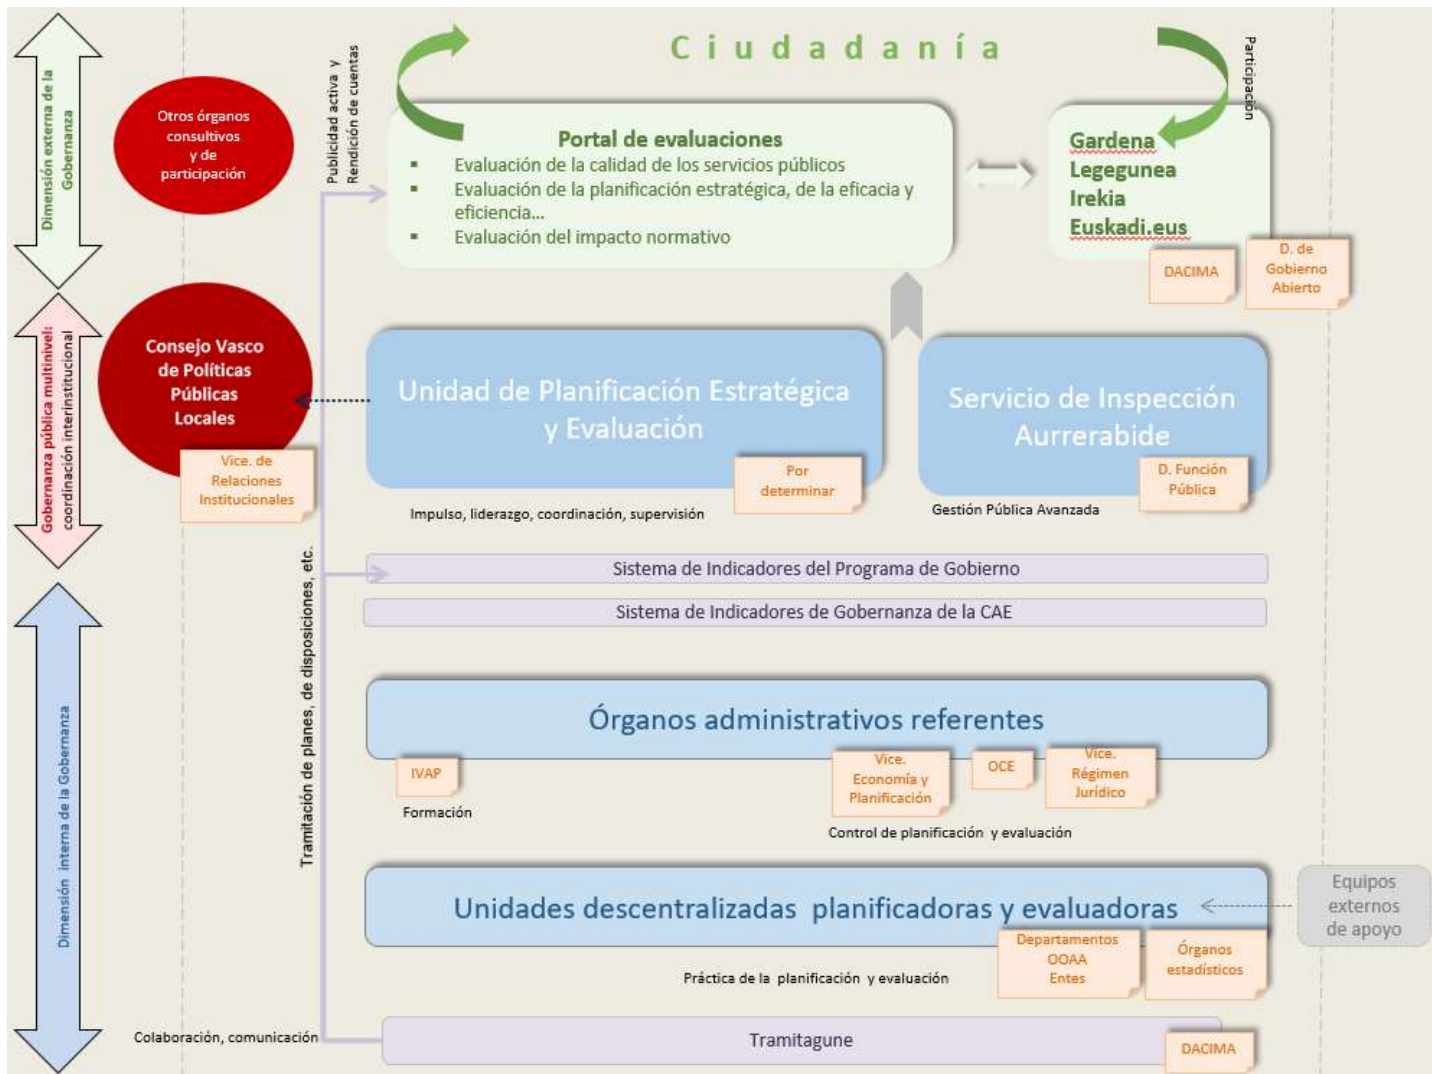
Dimensión externa de la Gobernanza

Otros órganos consultivos y de participación

Publicidad activa y Rendición de cuentas

Ciudadanía

Participación

Portal de evaluaciones
- Evaluación de la calidad de los servicios públicos
- Evaluación de la planificación estratégica, de la eficacia y eficiencia...
- Evaluación del impacto normativo

Gardena
Legegunea
Irekia
Euskadi.eus

DACIMA

D. de Gobierno Abierto

Gobernanza pública multinivel: coordinación interinstitucional

Consejo Vasco de Políticas Públicas Locales

Vice. de Relaciones Institucionales

Unidad de Planificación Estratégica y Evaluación

Por determinar

Impulso, liderazgo, coordinación, supervisión

Servicio de Inspección Aurrerabide

D. Función Pública

Gestión Pública Avanzada

Tramitación de planes, de disposiciones, etc.

Sistema de Indicadores del Programa de Gobierno

Sistema de Indicadores de Gobernanza de la CAE

Dimensión interna de la Gobernanza

Órganos administrativos referentes

IVAP

Formación

Vice. Economía y Planificación

OCE

Vice. Régimen Jurídico

Control de planificación y evaluación

Unidades descentralizadas planificadoras y evaluadoras

Equipos externos de apoyo

Departamentos OOAA Entes

Órganos estadísticos

Práctica de la planificación y evaluación

Colaboración, comunicación

Tramitagune

DACIMA